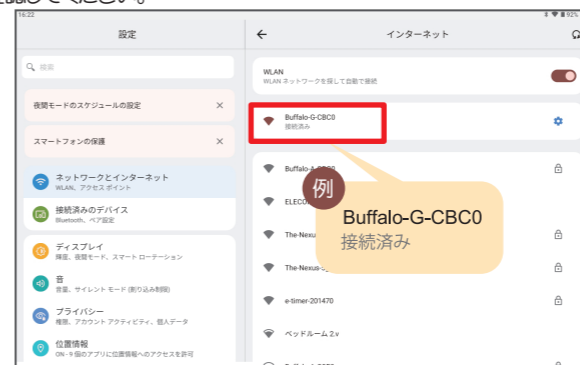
認してください。

16:22

設定

検索

夜間モードのスケジュールの設定 ×

スマートフォンの保護 ×

ネットワークとインターネット
WLAN、アクセス ポイント

接続済みのデバイス
Bluetooth、ペア設定

ディスプレイ
輝度、夜間モード、スマート ローテーション

音
音量、サイレント モード (割り込み制限)

プライバシー
権限、アカウント アクティビティ、個人データ

位置情報
ON - 9 個のアプリに位置情報へのアクセスを許可

インターネット

WLAN
WLAN ネットワークを探して自動で接続

Buffalo-G-CBC0
接続済み

Buffalo-A-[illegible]

ELECO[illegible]

The-Nexus-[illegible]

The-Nexus-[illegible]

e-timer-201470

ベッドルーム 2.v

例

Buffalo-G-CBC0
接続済み